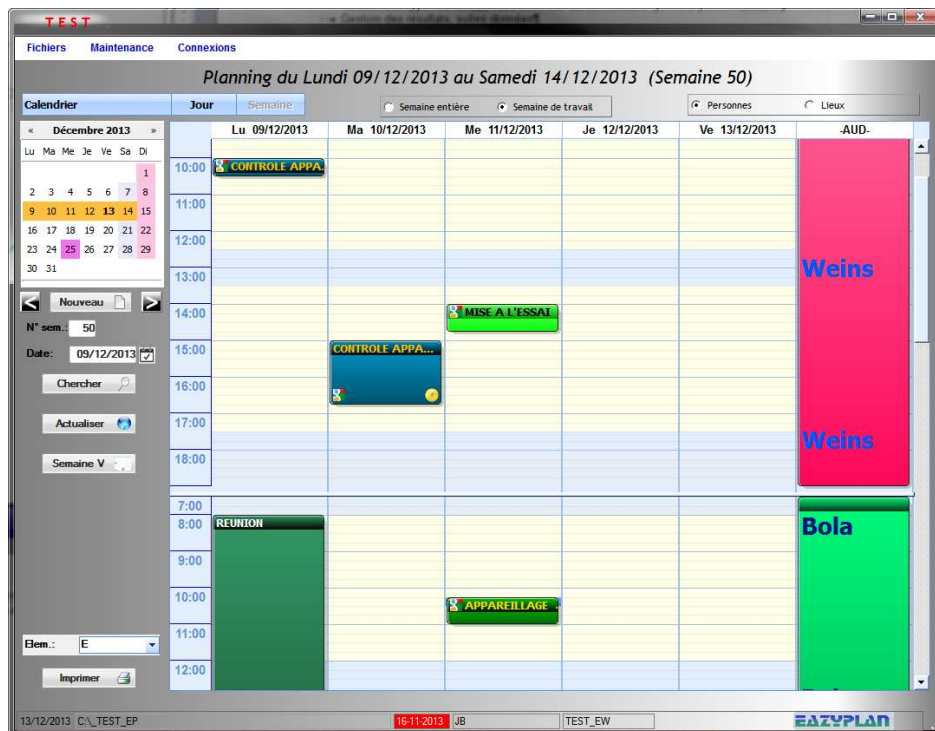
TEST

Gestion des résultats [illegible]

Fichiers Maintenance Connexions

Planning du Lundi 09/12/2013 au Samedi 14/12/2013 (Semaine 50)

Calendrier Jour Semaine

Semaine entière Semaine de travail

Personnes Lieux

« Décembre 2013 »

| Lu | Ma | Me | Je | Ve | Sa | Di |
|---|---|---|---|---|---|---|
| | | | | | | 1 |
| 2 | 3 | 4 | 5 | 6 | 7 | 8 |
| 9 | 10 | 11 | 12 | 13 | 14 | 15 |
| 16 | 17 | 18 | 19 | 20 | 21 | 22 |
| 23 | 24 | 25 | 26 | 27 | 28 | 29 |
| 30 | 31 | | | | | |

Nouveau

N° sem.: 50

Date: 09/12/2013

Chercher

Actualiser

Semaine V

Elem.: E

Imprimer

| | Lu 09/12/2013 | Ma 10/12/2013 | Me 11/12/2013 | Je 12/12/2013 | Ve 13/12/2013 | -AUD- |
|---|---|---|---|---|---|---|
| 10:00 | CONTROLE APPA | | | | | |
| 11:00 | | | | | | |
| 12:00 | | | | | | |
| 13:00 | | | | | | Weins |
| 14:00 | | | MISE A L'ESSAI | | | |
| 15:00 | | CONTROLE APPA... | | | | |
| 16:00 | | | | | | |
| 17:00 | | | | | | Weins |
| 18:00 | | | | | | |
| 7:00 | | | | | | |
| 8:00 | REUNION | | | | | Bola |
| 9:00 | | | | | | |
| 10:00 | | | APPAREILLAGE | | | |
| 11:00 | | | | | | |
| 12:00 | | | | | | |

13/12/2013 C:\_TEST_EP 16-11-2013 JB TEST_EW EAZYPLAN